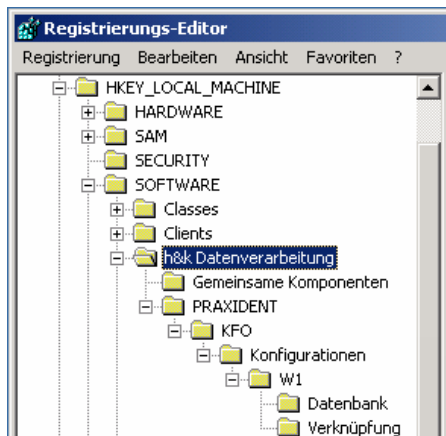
Registrierungs-Editor

Registrierung Bearbeiten Ansicht Favoriten ?

HKEY_LOCAL_MACHINE
HARDWARE
SAM
SECURITY
SOFTWARE
Classes
Clients
h&k Datenverarbeitung
Gemeinsame Komponenten
PRAXIDENT
KFO
Konfigurationen
W1
Datenbank
Verknüpfung